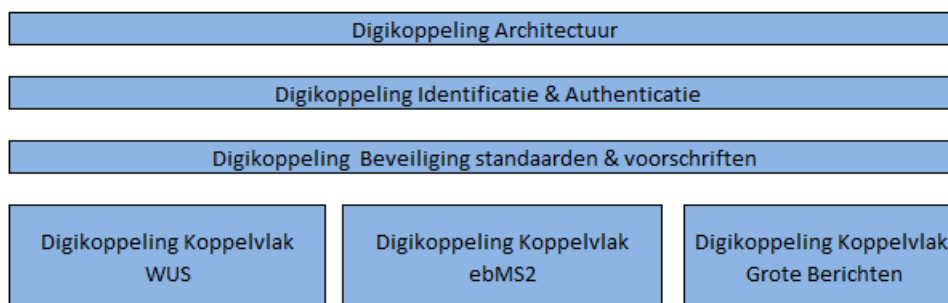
Digikoppeling Architectuur

Digikoppeling Identificatie & Authenticatie

Digikoppeling Beveiliging standaarden & voorschriften

Digikoppeling Koppelvlak WUS

Digikoppeling Koppelvlak ebMS2

Digikoppeling Koppelvlak Grote Berichten